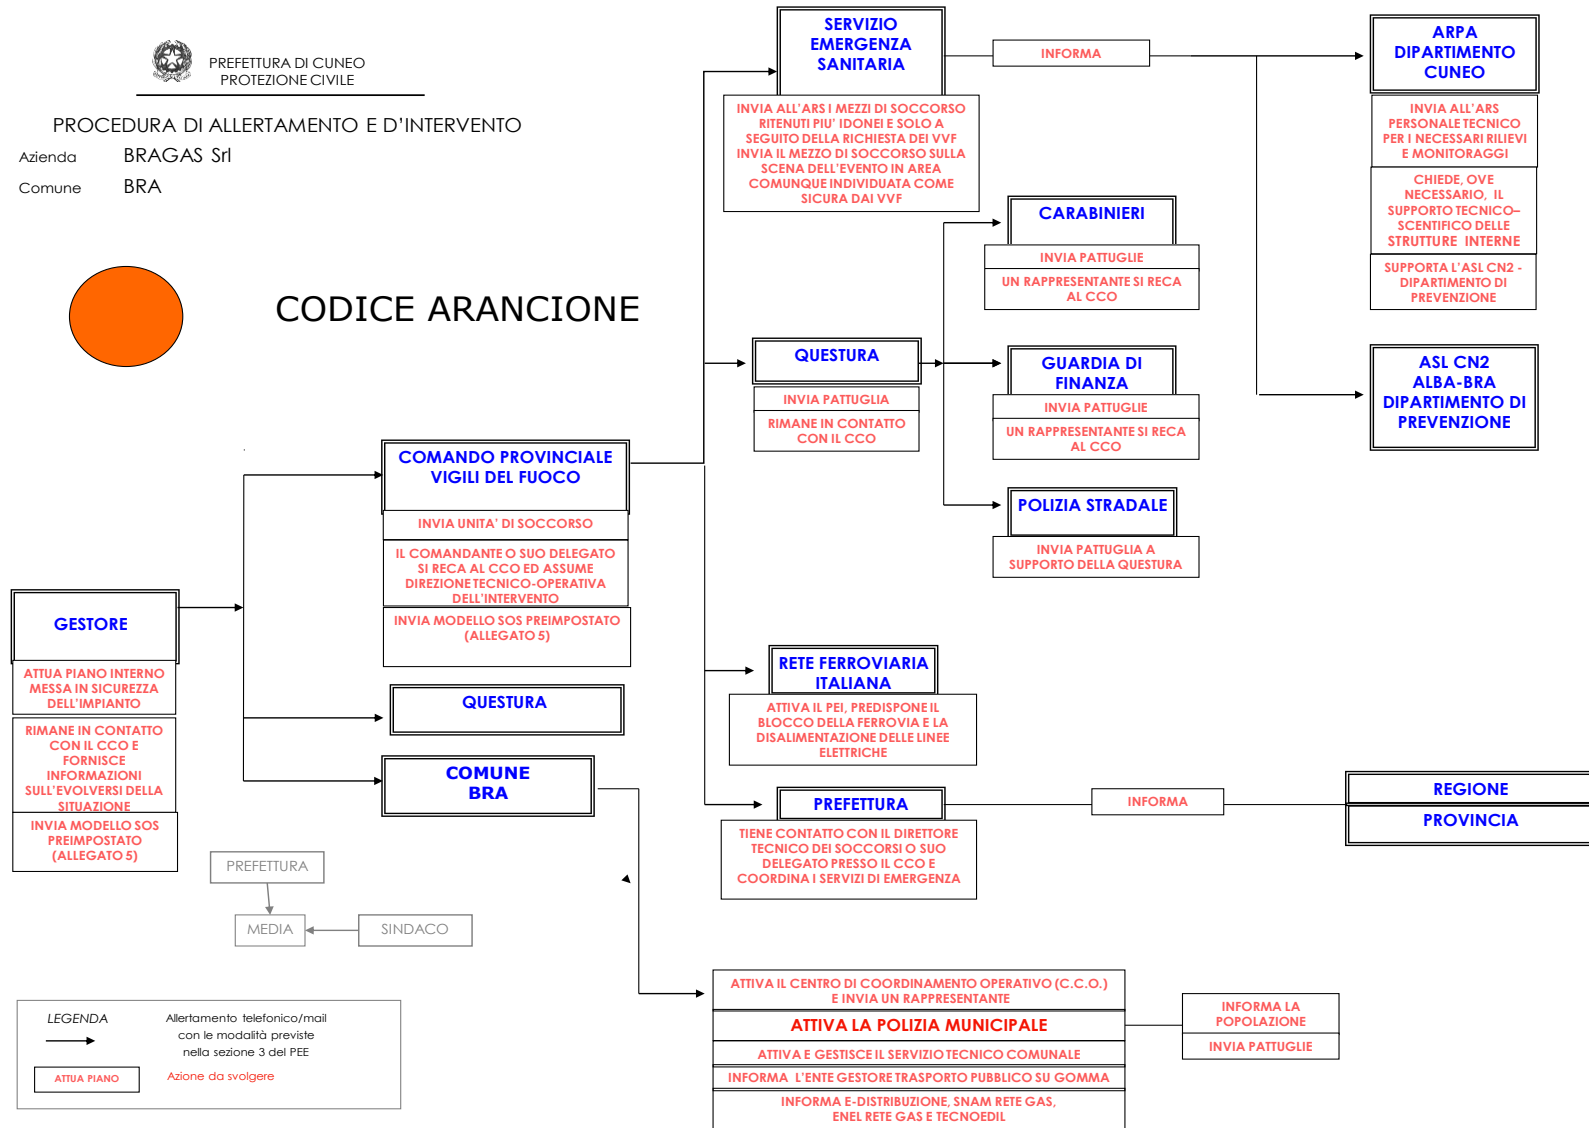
PREFETTURA DI CUNEO
PROTEZIONE CIVILE

PROCEDURA DI ALLERTAMENTO E D'INTERVENTO

Azienda BRAGAS Srl

Comune BRA

CODICE ARANCIONE

GESTORE

ATTUA PIANO INTERNO MESSA IN SICUREZZA DELL'IMPIANTO

RIMANE IN CONTATTO CON IL CCO E FORNISCE INFORMAZIONI SULL'EVOLVERSI DELLA SITUAZIONE

INVIA MODELLO SOS PREIMPOSTATO (ALLEGATO 5)

COMANDO PROVINCIALE VIGILI DEL FUOCO

INVIA UNITA' DI SOCCORSO

IL COMANDANTE O SUO DELEGATO SI RECA AL CCO ED ASSUME DIREZIONE TECNICO-OPERATIVA DELL'INTERVENTO

INVIA MODELLO SOS PREIMPOSTATO (ALLEGATO 5)

QUESTURA

COMUNE BRA

PREFETTURA

MEDIA

SINDACO

LEGENDA

Allertamento telefonico/mail con le modalità previste nella sezione 3 del PEE

ATTUA PIANO

Azione da svolgere

SERVIZIO EMERGENZA SANITARIA

INVIA ALL'ARS I MEZZI DI SOCCORSO RITENUTI PIU' IDONEI E SOLO A SEGUITO DELLA RICHIESTA DEI VVF INVIA IL MEZZO DI SOCCORSO SULLA SCENA DELL'EVENTO IN AREA COMUNQUE INDIVIDUATA COME SICURA DAI VVF

INFORMA

ARPA DIPARTIMENTO CUNEO

INVIA ALL'ARS PERSONALE TECNICO PER I NECESSARI RILIEVI E MONITORAGGI

CHIEDE, OVE NECESSARIO, IL SUPPORTO TECNICO–SCENTIFICO DELLE STRUTTURE INTERNE

SUPPORTA L'ASL CN2 - DIPARTIMENTO DI PREVENZIONE

ASL CN2 ALBA-BRA DIPARTIMENTO DI PREVENZIONE

CARABINIERI

INVIA PATTUGLIE

UN RAPPRESENTANTE SI RECA AL CCO

QUESTURA

INVIA PATTUGLIA

RIMANE IN CONTATTO CON IL CCO

GUARDIA DI FINANZA

INVIA PATTUGLIE

UN RAPPRESENTANTE SI RECA AL CCO

POLIZIA STRADALE

INVIA PATTUGLIA A SUPPORTO DELLA QUESTURA

RETE FERROVIARIA ITALIANA

ATTIVA IL PEI, PREDISPONE IL BLOCCO DELLA FERROVIA E LA DISALIMENTAZIONE DELLE LINEE ELETTRICHE

PREFETTURA

TIENE CONTATTO CON IL DIRETTORE TECNICO DEI SOCCORSI O SUO DELEGATO PRESSO IL CCO E COORDINA I SERVIZI DI EMERGENZA

INFORMA

REGIONE

PROVINCIA

ATTIVA IL CENTRO DI COORDINAMENTO OPERATIVO (C.C.O.) E INVIA UN RAPPRESENTANTE

ATTIVA LA POLIZIA MUNICIPALE

ATTIVA E GESTISCE IL SERVIZIO TECNICO COMUNALE

INFORMA L'ENTE GESTORE TRASPORTO PUBBLICO SU GOMMA

INFORMA E-DISTRIBUZIONE, SNAM RETE GAS, ENEL RETE GAS E TECNOEDIL

INFORMA LA POPOLAZIONE

INVIA PATTUGLIE